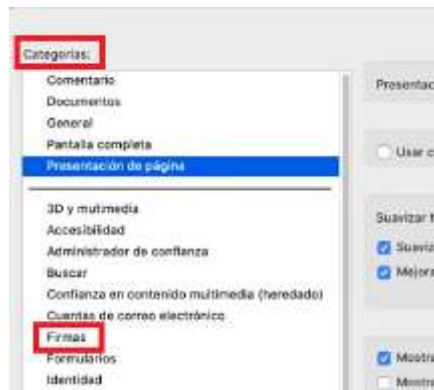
Categorías:

Comentario
Documentos
General
Pantalla completa
Presentación de página

3D y multimedia
Accesibilidad
Administrador de confianza
Buscar
Confianza en contenido multimedia (heredado)
Cuentas de correo electrónico
Firmas
Formularios
Identidad

Presentac

Usar c

Suavizar t
Suaviz
Mejora

Mostra
Mostr